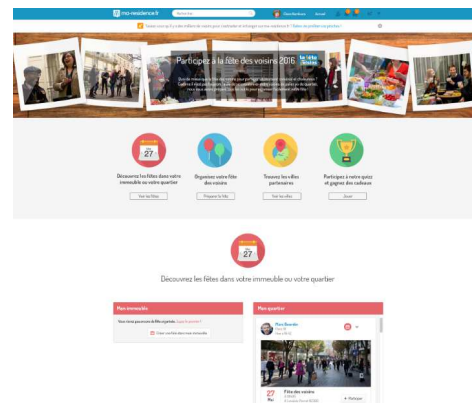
ma-residence.fr

Accueil

Participez à la fête des voisins 2016

la fête des voisins

27

Découvrez les fêtes dans votre immeuble ou votre quartier

Voir les fêtes

Organisez votre fête des voisins

Préparer la fête

Trouvez les villes partenaires

Voir les villes

Participez à notre quizz et gagnez des cadeaux

Jouer

27

Découvrez les fêtes dans votre immeuble ou votre quartier

Mon immeuble

Créer une fête dans mon immeuble

Mon quartier

27

Mai

Fête des voisins

Participer